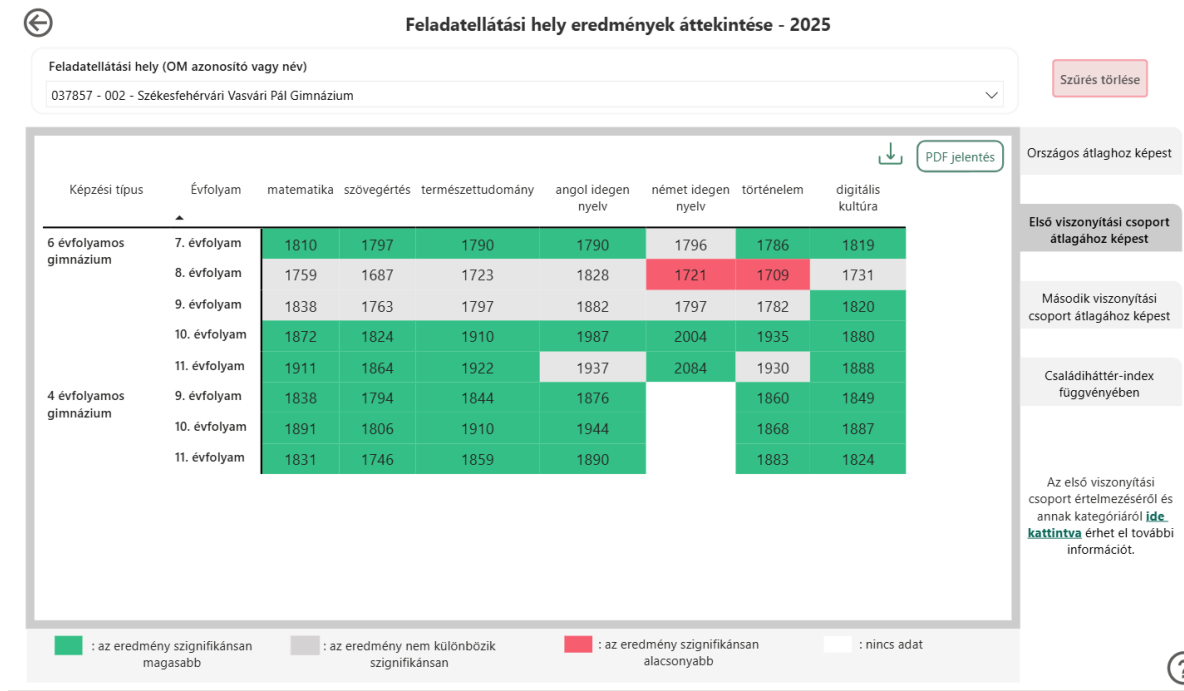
Feladatellátási hely eredmények áttekintése - 2025

Feladatellátási hely (OM azonosító vagy név)

037857 - 002 - Székesfehérvári Vasvári Pál Gimnázium

Szűrés törlése

PDF jelentés

| Képzési típus | Évfolyam | matematika | szövegértés | természettudomány | angol idegen nyelv | német idegen nyelv | történelem | digitális kultúra |
|---|---|---|---|---|---|---|---|---|
| 6 évfolyamos gimnázium | 7. évfolyam | 1810 | 1797 | 1790 | 1790 | 1796 | 1786 | 1819 |
| | 8. évfolyam | 1759 | 1687 | 1723 | 1828 | 1721 | 1709 | 1731 |
| | 9. évfolyam | 1838 | 1763 | 1797 | 1882 | 1797 | 1782 | 1820 |
| | 10. évfolyam | 1872 | 1824 | 1910 | 1987 | 2004 | 1935 | 1880 |
| | 11. évfolyam | 1911 | 1864 | 1922 | 1937 | 2084 | 1930 | 1888 |
| 4 évfolyamos gimnázium | 9. évfolyam | 1838 | 1794 | 1844 | 1876 | | 1860 | 1849 |
| | 10. évfolyam | 1891 | 1806 | 1910 | 1944 | | 1868 | 1887 |
| | 11. évfolyam | 1831 | 1746 | 1859 | 1890 | | 1883 | 1824 |

Országos átlaghoz képest

Első viszonyítási csoport átlagához képest

Második viszonyítási csoport átlagához képest

Családiháttér-index függvényében

Az első viszonyítási csoport értelmezéséről és annak kategóriáiról ide kattintva érhet el további információt.

: az eredmény szignifikánsan magasabb

: az eredmény nem különbözik szignifikánsan

: az eredmény szignifikánsan alacsonyabb

: nincs adat